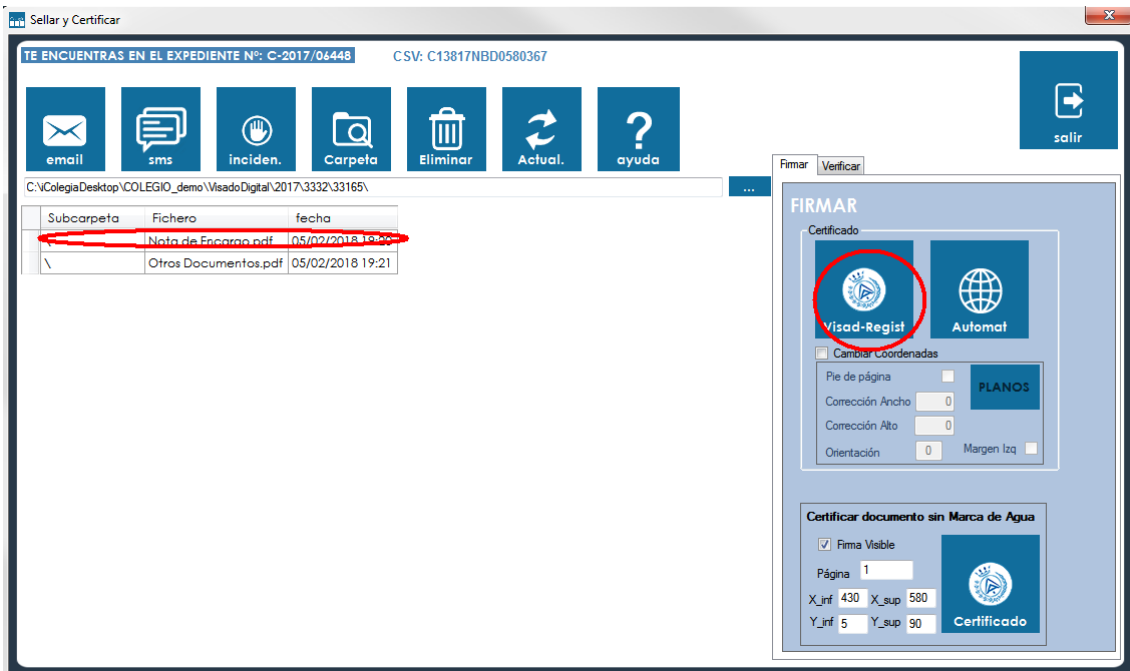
Sellar y Certificar

TE ENCUENTRAS EN EL EXPEDIENTE Nº: C-2017/06448

CSV: C13817NBD0580367

email sms inciden. Carpeta Eliminar Actual. ayuda

salir

C:\iColegiaDesktop\COLEGIO_demo\VisadoDigital\2017\3332\33165\

...

| Subcarpeta | Fichero | fecha |
|---|---|---|
| \ | Nota de Encargo.pdf | 05/02/2018 19:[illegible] |
| \ | Otros Documentos.pdf | 05/02/2018 19:21 |

Firmar Verificar

FIRMAR

Certificado

Visad-Regist

Automat

Cambiar Coordenadas

Pie de página

PLANOS

Corrección Ancho 0

Corrección Alto 0

Orientación 0

Margen Izq

Certificar documento sin Marca de Agua

Firma Visible

Página 1

X_inf 430 X_sup 580

Y_inf 5 Y_sup 90

Certificado